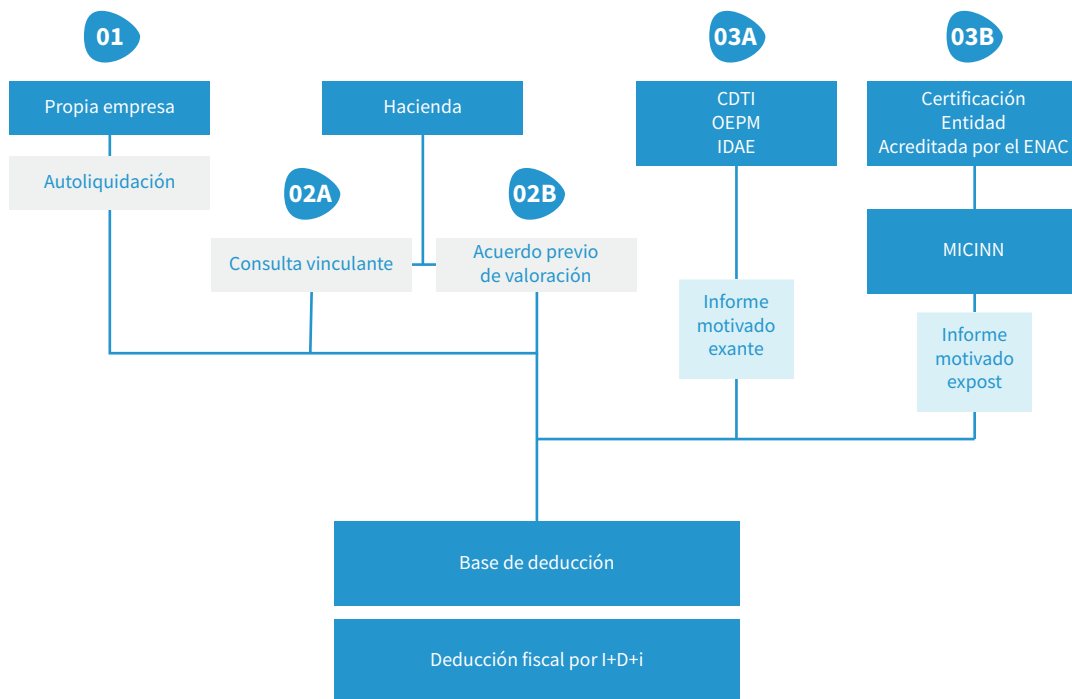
01

03A

03B

Propia empresa

Hacienda

CDTI
OEPM
IDAE

Certificación
Entidad
Acreditada por el ENAC

Autoliquidación

02A

02B

Consulta vinculante

Acuerdo previo de valoración

MICINN

Informe motivado exante

Informe motivado expost

Base de deducción

Deducción fiscal por I+D+i